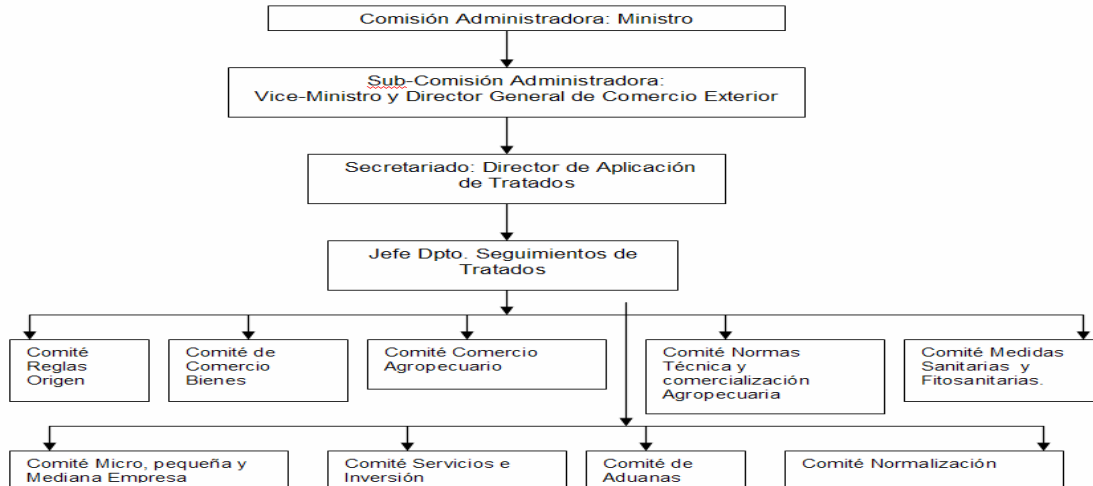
Comisión Administradora: Ministro

Sub-Comisión Administradora:
Vice-Ministro y Director General de Comercio Exterior

Secretariado: Director de Aplicación de Tratados

Jefe Dpto. Seguimientos de Tratados

Comité Reglas Origen

Comité de Comercio Bienes

Comité Comercio Agropecuario

Comité Normas Técnica y comercialización Agropecuaria

Comité Medidas Sanitarias y Fitosanitarias.

Comité Micro, pequeña y Mediana Empresa

Comité Servicios e Inversión

Comité de Aduanas

Comité Normalización